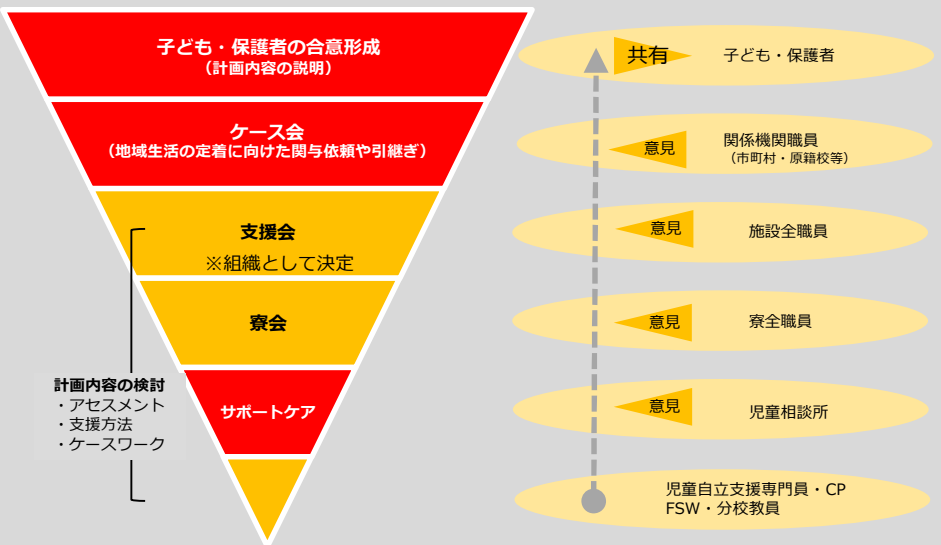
子ども・保護者の合意形成
（計画内容の説明）

ケース会
（地域生活の定着に向けた関与依頼や引継ぎ）

支援会
※組織として決定

寮会

サポートケア

計画内容の検討
・アセスメント
・支援方法
・ケースワーク

共有 子ども・保護者

意見 関係機関職員
（市町村・原籍校等）

意見 施設全職員

意見 寮全職員

意見 児童相談所

児童自立支援専門員・CP
FSW・分校教員